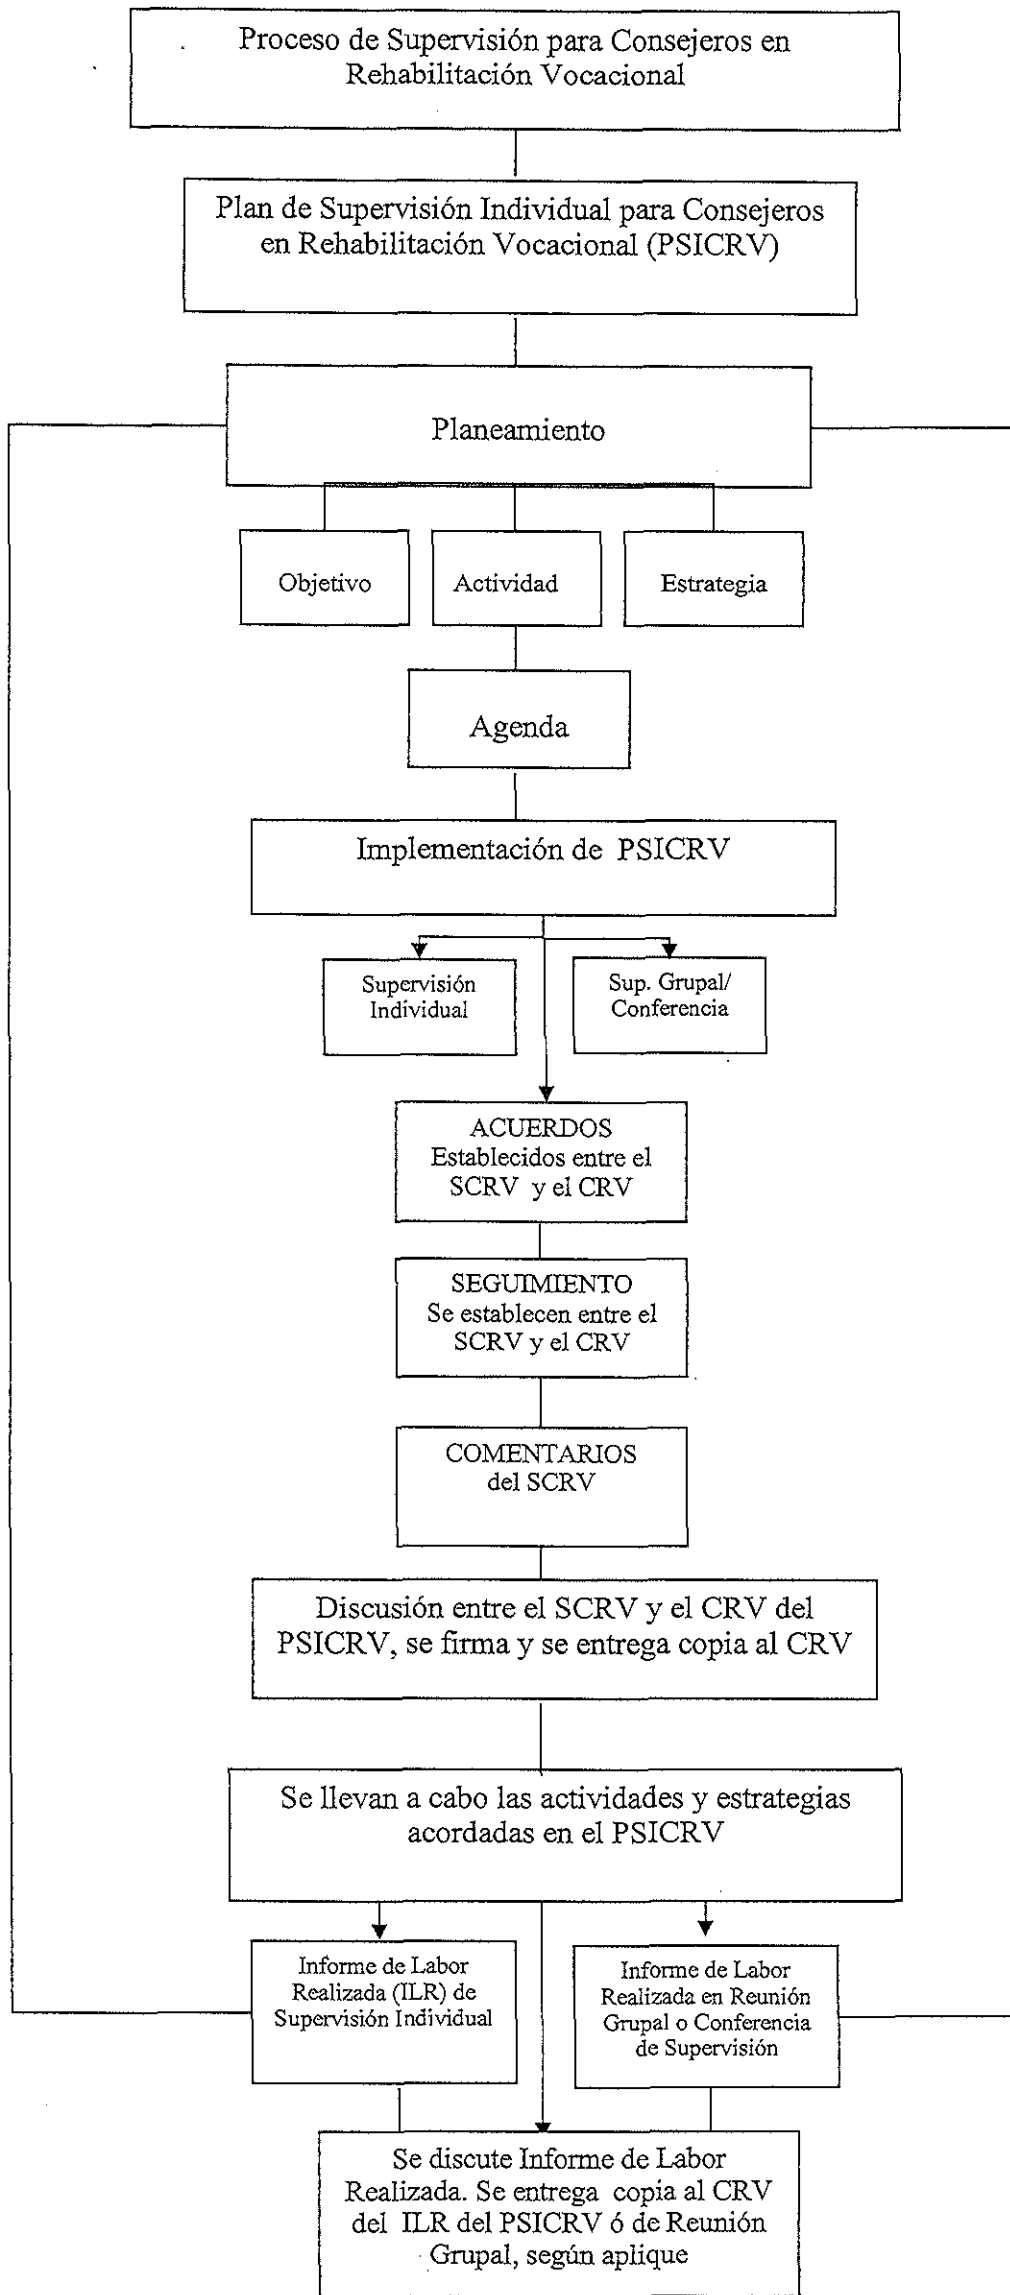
Proceso de Supervisión para Consejeros en Rehabilitación Vocacional

Plan de Supervisión Individual para Consejeros en Rehabilitación Vocacional (PSICRV)

Planeamiento

Objetivo

Actividad

Estrategia

Agenda

Implementación de PSICRV

Supervisión Individual

Sup. Grupal/ Conferencia

ACUERDOS Establecidos entre el SCRV y el CRV

SEGUIMIENTO Se establecen entre el SCRV y el CRV

COMENTARIOS del SCRV

Discusión entre el SCRV y el CRV del PSICRV, se firma y se entrega copia al CRV

Se llevan a cabo las actividades y estrategias acordadas en el PSICRV

Informe de Labor Realizada (ILR) de Supervisión Individual

Informe de Labor Realizada en Reunión Grupal o Conferencia de Supervisión

Se discute Informe de Labor Realizada. Se entrega copia al CRV del ILR del PSICRV ó de Reunión Grupal, según aplique